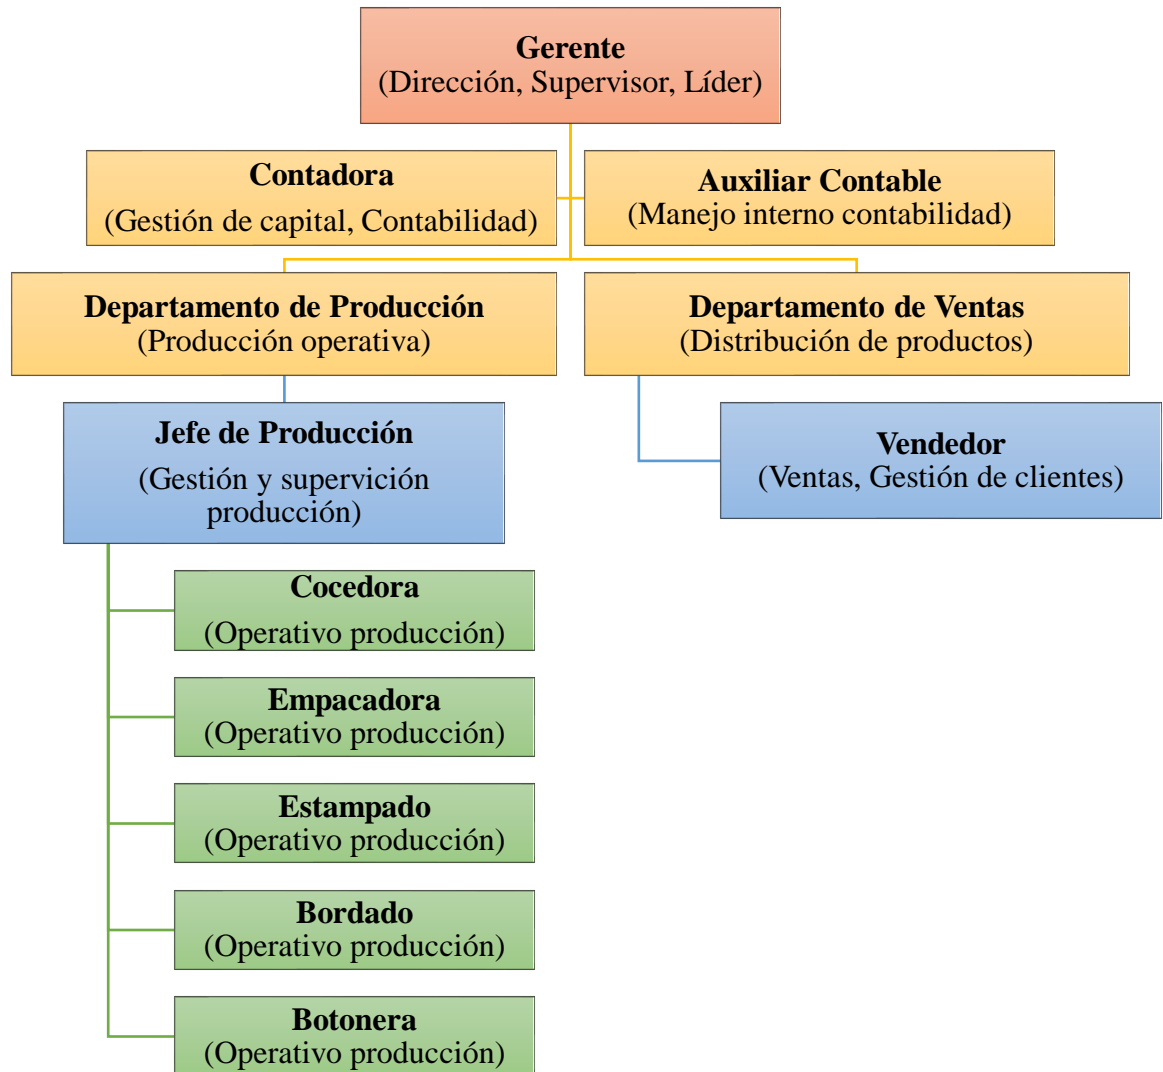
Gerente
(Dirección, Supervisor, Líder)

Contadora
(Gestión de capital, Contabilidad)

Auxiliar Contable
(Manejo interno contabilidad)

Departamento de Producción
(Producción operativa)

Departamento de Ventas
(Distribución de productos)

Jefe de Producción
(Gestión y supervición producción)

Vendedor
(Ventas, Gestión de clientes)

Cocedora
(Operativo producción)

Empacadora
(Operativo producción)

Estampado
(Operativo producción)

Bordado
(Operativo producción)

Botonera
(Operativo producción)